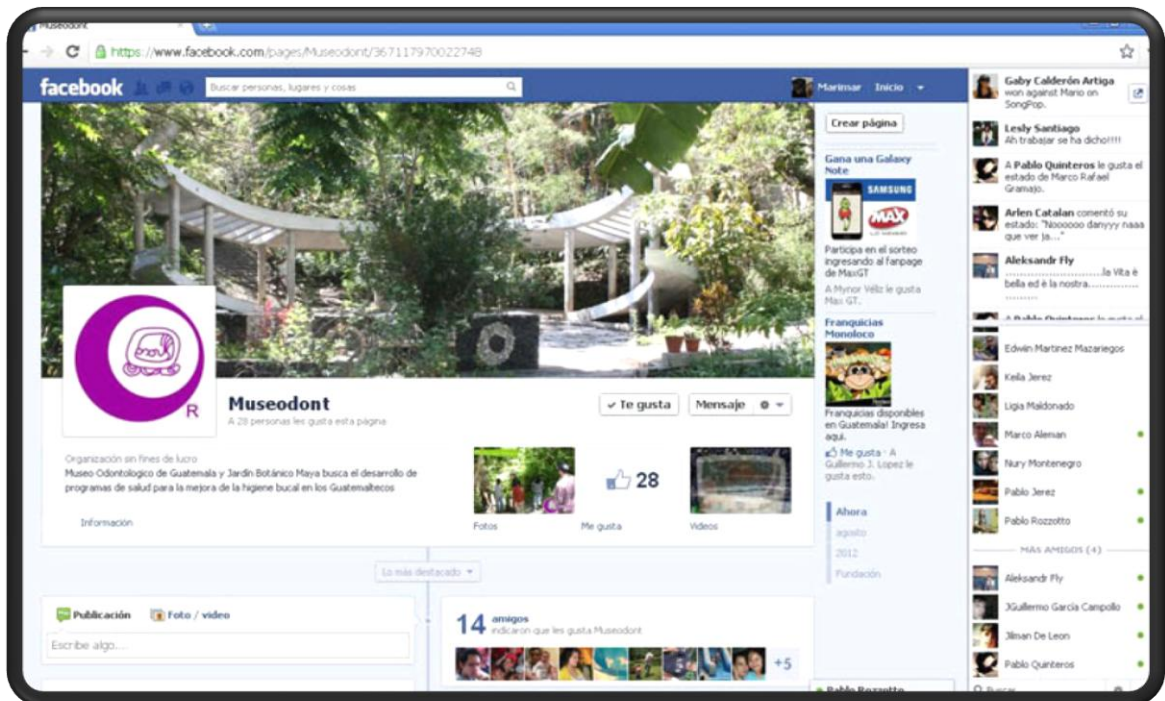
Museodont

https://www.facebook.com/pages/Museodont/367117970022748

facebook

Buscar personas, lugares y cosas

Marimar | Inicio

Museodont

A 28 personas les gusta esta página

✓ Te gusta

Mensaje

Organización sin fines de lucro

Museo Odontologico de Guatemala y Jardín Botánico Maya busca el desarrollo de programas de salud para la mejora de la higiene bucal en los Guatemaltecos

Información

Fotos

28

Me gusta

Videos

Lo más destacado

Publicación

Foto / video

Escribe algo...

14 amigos

indicaron que les gusta Museodont

+5

Crear página

Gana una Galaxy Note

SAMSUNG

MAX

Participa en el sorteo ingresando al fanpage de MaxGT

A Mynor Véliz le gusta Max GT.

Franquicias Monoloco

Franquicias disponibles en Guatemala! Ingresa aquí.

Me gusta · A Guillermo J. Lopez le gusta esto.

Ahora

agosto

2012

Fundación

Gaby Calderón Artiga won against Mario on SongPop.

Lesly Santiago Ah trabajar se ha dicho!!!!

A Pablo Quinteros le gusta el estado de Marco Rafael Gramajo.

Arlen Catalan comentó su estado: "Noooooo danyyy naaa que ver ja..."

Aleksandr Fly ......................la Vita è bella ed è la nostra................ ..........

Edwin Martinez Mazariegos

Keila Jerez

Ligia Maldonado

Marco Aleman

Nury Montenegro

Pablo Jerez

Pablo Rozzotto

MÁS AMIGOS (4)

Aleksandr Fly

JGuillermo García Campollo

Jilman De Leon

Pablo Quinteros

Pablo Rozzotto

Buscar